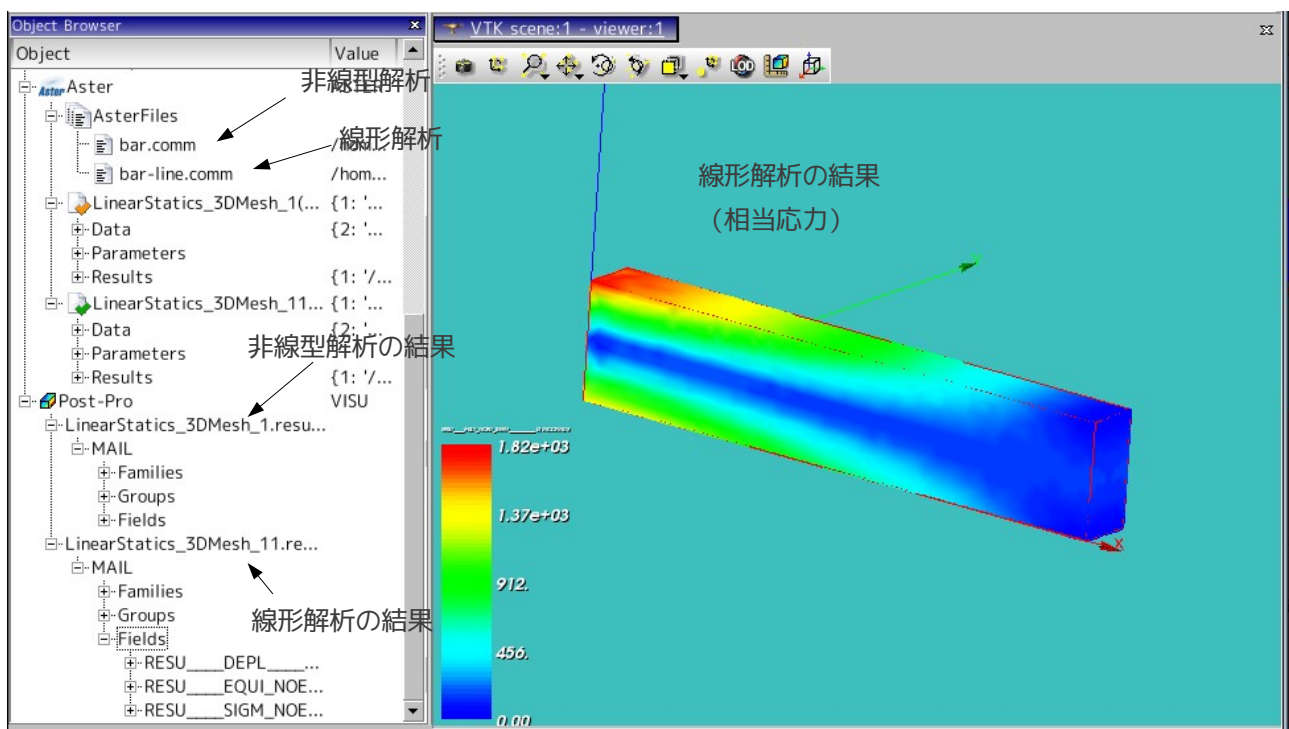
Object Browser

| Object | Value |
|---|---|
| Aster | |
| AsterFiles | |
| bar.comm | /hom... |
| bar-line.comm | /hom... |
| LinearStatics_3DMesh_1(... | {1: '... |
| Data | {2: '... |
| Parameters | |
| Results | {1: '/... |
| LinearStatics_3DMesh_11... | {1: '... |
| Data | {2: '... |
| Parameters | |
| Results | {1: '/... |
| Post-Pro | VISU |
| LinearStatics_3DMesh_1.resu... | |
| MAIL | |
| Families | |
| Groups | |
| Fields | |
| LinearStatics_3DMesh_11.re... | |
| MAIL | |
| Families | |
| Groups | |
| Fields | |
| RESU____DEPL____... | |
| RESU____EQUI_NOE... | |
| RESU____SIGM_NOE... | |

非線型解析

線形解析

非線型解析の結果

線形解析の結果

VTK scene:1 - viewer:1

線形解析の結果
（相当応力）

1.82e+03
1.37e+03
912.
456.
0.00